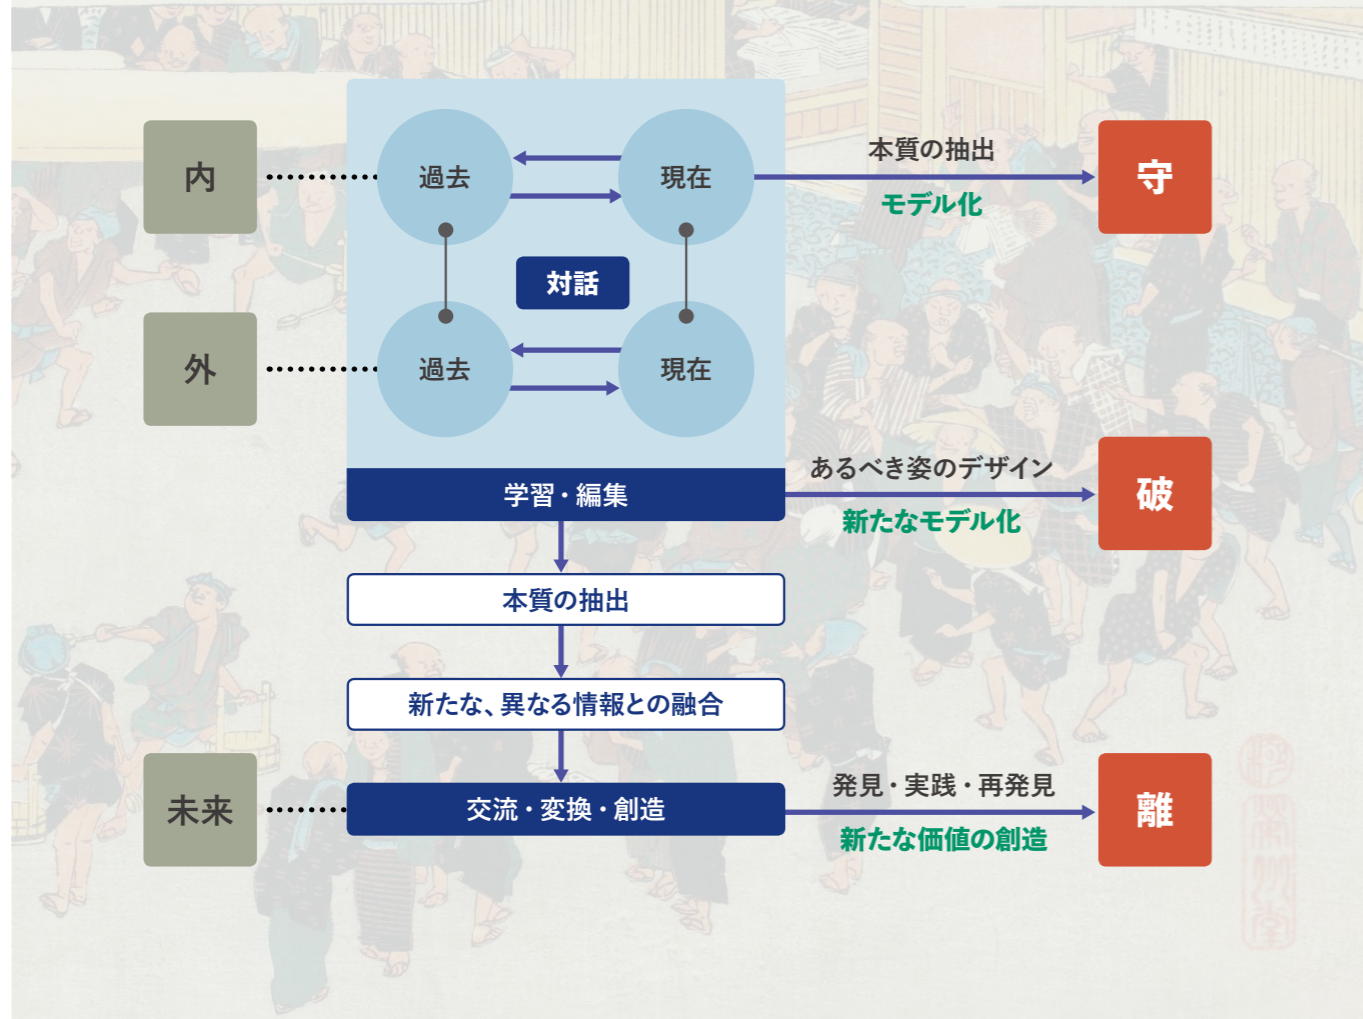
内

過去

現在

対話

外

過去

現在

学習・編集

本質の抽出

モデル化

守

あるべき姿のデザイン

新たなモデル化

破

本質の抽出

新たな、異なる情報との融合

未来

交流・変換・創造

発見・実践・再発見

新たな価値の創造

離